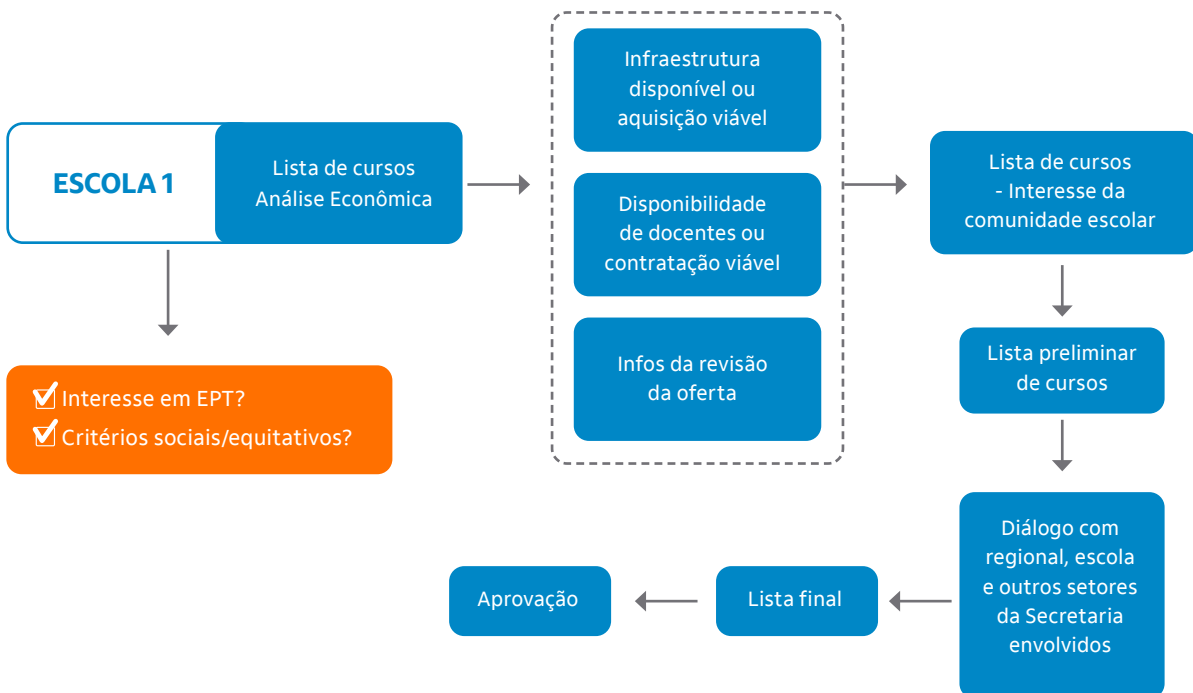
ESCOLA 1

Lista de cursos Análise Econômica

Interesse em EPT?
Critérios sociais/equitativos?

Infraestrutura disponível ou aquisição viável

Disponibilidade de docentes ou contratação viável

Infos da revisão da oferta

Lista de cursos - Interesse da comunidade escolar

Lista preliminar de cursos

Diálogo com regional, escola e outros setores da Secretaria envolvidos

Lista final

Aprovação